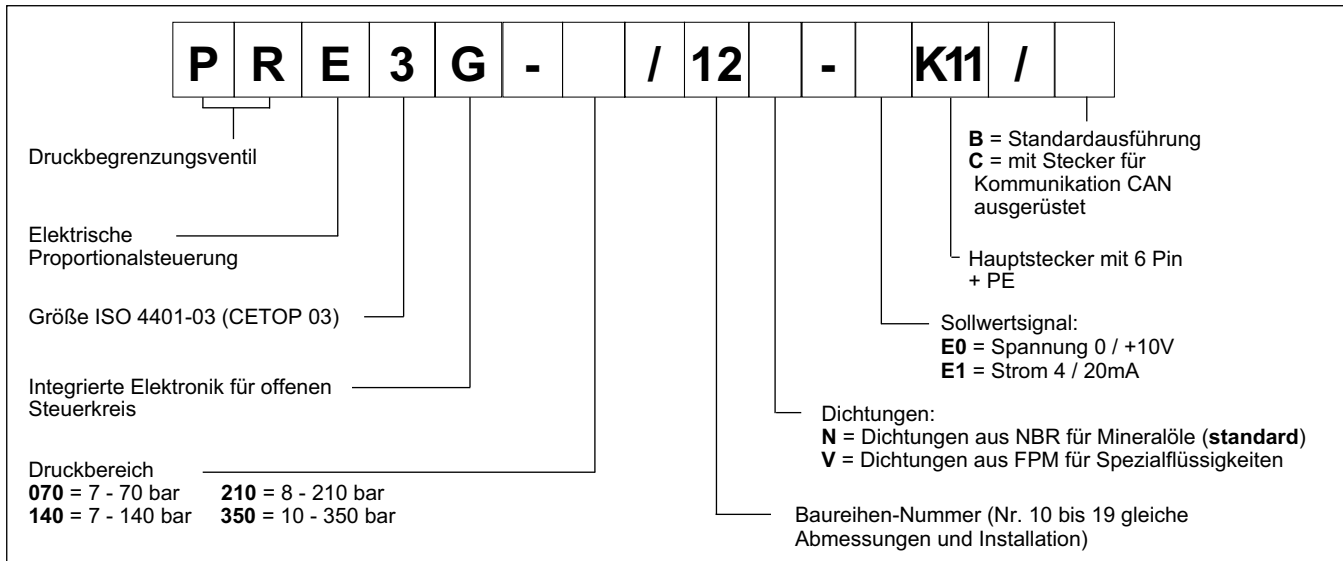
| P | R | E | 3 | G | - |  | / | 12 |  | - |  | K11 | / |  |
|---|---|---|---|---|---|---|---|---|---|---|---|---|---|---|

Druckbegrenzungsventil

Elektrische Proportionalsteuerung

Größe ISO 4401-03 (CETOP 03)

Integrierte Elektronik für offenen Steuerkreis

Druckbereich
**070** = 7 - 70 bar **210** = 8 - 210 bar
**140** = 7 - 140 bar **350** = 10 - 350 bar

**B** = Standardausführung
**C** = mit Stecker für Kommunikation CAN ausgerüstet

Hauptstecker mit 6 Pin + PE

Sollwertsignal:
**E0** = Spannung 0 / +10V
**E1** = Strom 4 / 20mA

Dichtungen:
**N** = Dichtungen aus NBR für Mineralöle (**standard**)
**V** = Dichtungen aus FPM für Spezialflüssigkeiten

Baureihen-Nummer (Nr. 10 bis 19 gleiche Abmessungen und Installation)